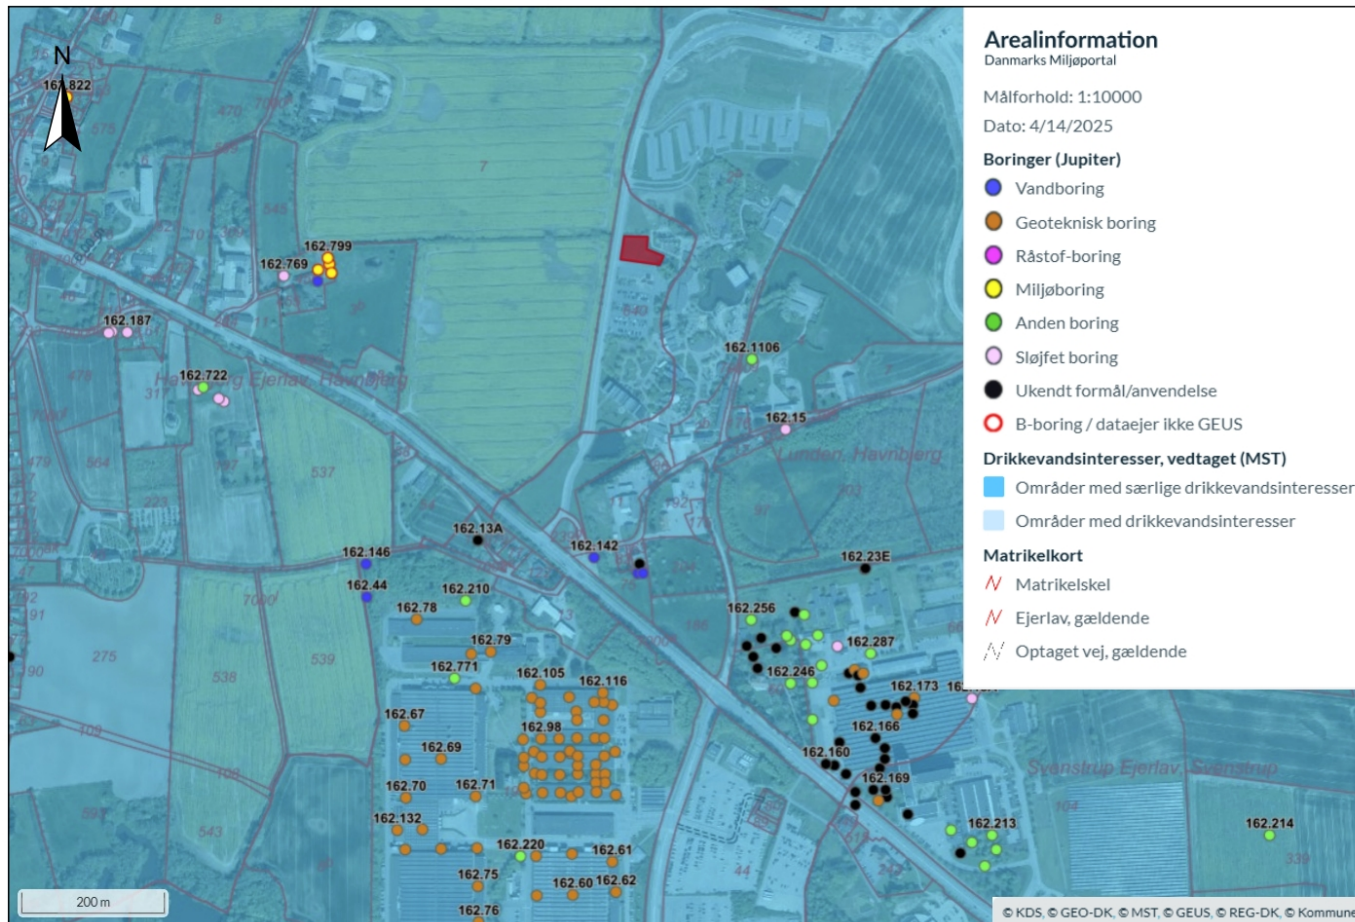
N

162.822
162.799
162.769
162.187
162.722
Havnbjerg Ejerlav, Havnbjerg
162.1106
162.15
Lunden, Havnbjerg
162.13A
162.142
162.146
162.44
162.210
162.78
162.79
162.771
162.105
162.116
162.67
162.98
162.69
162.70
162.71
162.132
162.220
162.61
162.75
162.60
162.62
162.76
162.23E
162.256
162.287
162.246
162.173
162.166
162.160
162.169
162.213
162.214
Svenstrup Ejerlav, Svenstrup

7
8
545
478
537
539
538
543
275
90
91

200 m

Arealinformation
Danmarks Miljøportal

Målforhold: 1:10000
Dato: 4/14/2025

Boringer (Jupiter)
Vandboring
Geoteknisk boring
Råstof-boring
Miljøboring
Anden boring
Sløjfet boring
Ukendt formål/anvendelse
B-boring / dataejer ikke GEUS

Drikkevandsinteresser, vedtaget (MST)
Områder med særlige drikkevandsinteresser
Områder med drikkevandsinteresser

Matrikelkort
Matrikelskel
Ejerlav, gældende
Optaget vej, gældende

© KDS, © GEO-DK, © MST, © GEUS, © REG-DK, © Kommune